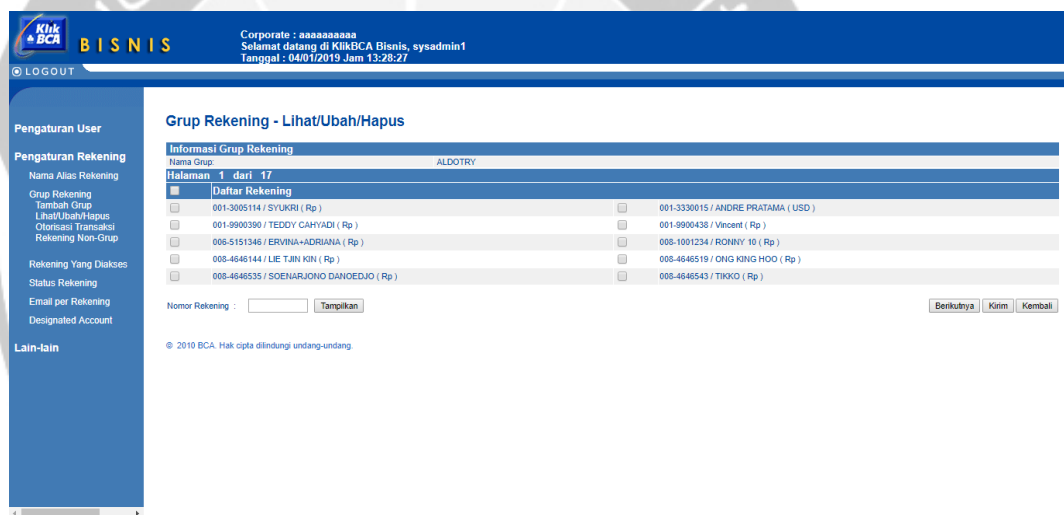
Klik BCA BISNIS

Corporate : aaaaaaaaaa
Selamat datang di KlikBCA Bisnis, sysadmin1
Tanggal : 04/01/2019 Jam 13:28:27

LOGOUT

Pengaturan User

Pengaturan Rekening
Nama Alias Rekening
Grup Rekening
Tambah Grup
Lihat/Ubah/Hapus
Otorisasi Transaksi
Rekening Non-Grup
Rekening Yang Diakses
Status Rekening
Email per Rekening
Designated Account

Lain-lain

Grup Rekening - Lihat/Ubah/Hapus

Informasi Grup Rekening
Nama Grup: ALDOTRY
Halaman 1 dari 17

| | Daftar Rekening | | |
|---|---|---|---|
| | 001-3005114 / SYUKRI ( Rp ) | | 001-3330015 / ANDRE PRATAMA ( USD ) |
| | 001-9900390 / TEDDY CAHYADI ( Rp ) | | 001-9900438 / Vincent ( Rp ) |
| | 006-5151346 / ERVINA+ADRIANA ( Rp ) | | 008-1001234 / RONNY 10 ( Rp ) |
| | 008-4646144 / LIE TJIN KIN ( Rp ) | | 008-4646519 / ONG KING HOO ( Rp ) |
| | 008-4646535 / SOENARJONO DANOEDJO ( Rp ) | | 008-4646543 / TIKKO ( Rp ) |

Nomor Rekening : Tampilkan

Berikutnya Kirim Kembali

© 2010 BCA. Hak cipta dilindungi undang-undang.